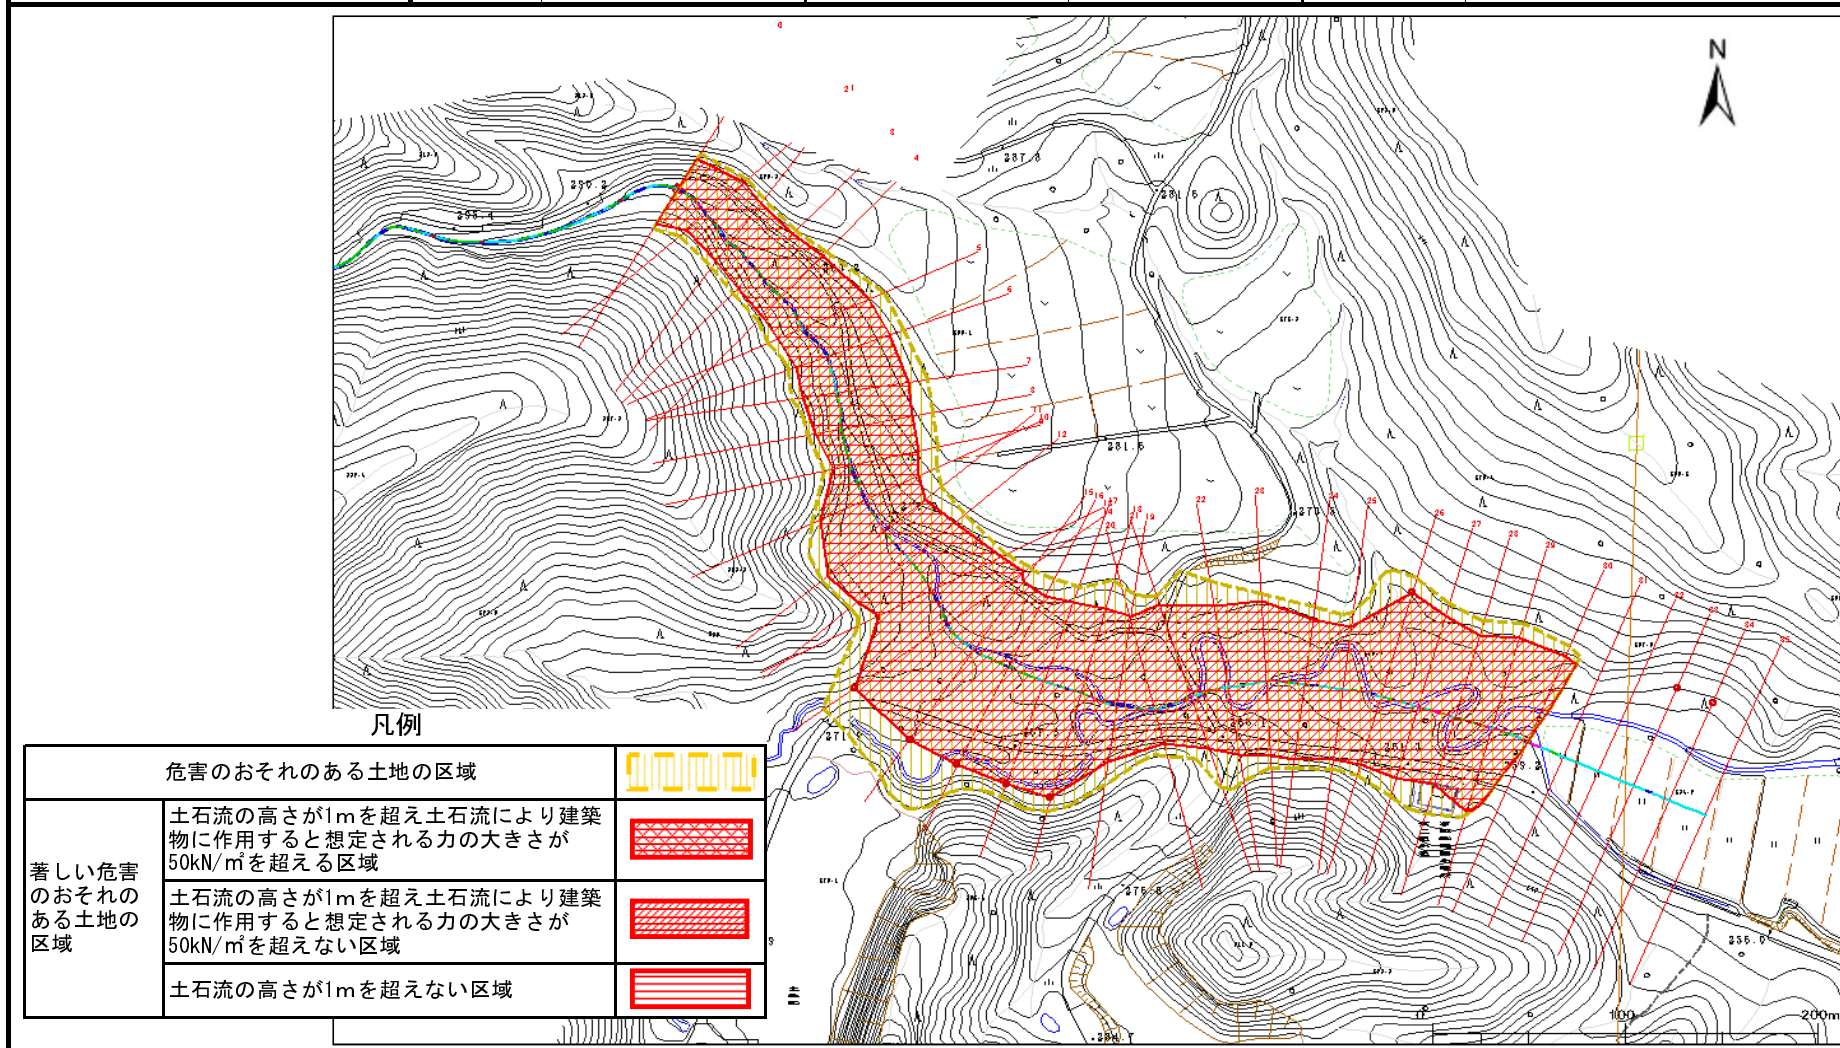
N

凡例

| 危害のおそれのある土地の区域 | | |
|---|---|---|
| 著しい危害のおそれのある土地の区域 | 土石流の高さが1mを超え土石流により建築物に作用すると想定される力の大きさが50kN/㎡を超える区域 | |
| | 土石流の高さが1mを超え土石流により建築物に作用すると想定される力の大きさが50kN/㎡を超えない区域 | |
| | 土石流の高さが1mを超えない区域 | |

100
200m